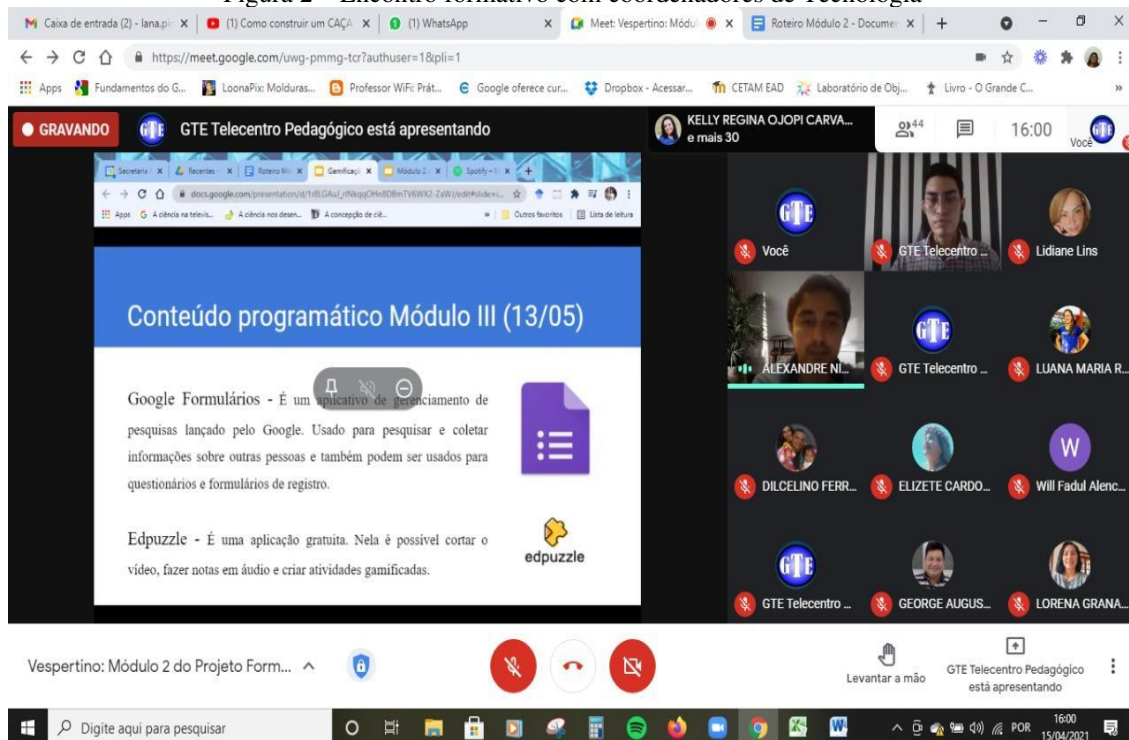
Figura 2 – Encontro formativo com coordenadores de Tecnologia

Caixa de entrada (2) - lana.p: × (1) Como construir um CAÇA × (1) WhatsApp × Meet: Vespertino: Módul × Roteiro Módulo 2 - Documen × +

https://meet.google.com/uwg-pmmg-tcr?authuser=1&pli=1

Apps Fundamentos do G... LoonaPix: Molduras... Professor WiFi: Prát... Google oferece cur... Dropbox - Acessar... CETAM EAD Laboratório de Obj... Livro - O Grande C...

GRAVANDO GTE Telecentro Pedagógico está apresentando

KELLY REGINA OJOPI CARVA... e mais 30

44

16:00

Você

Secretaria × Recentes × Roteiro Mó × Gamificaçã × Módulo 2 × Spotify – × +

docs.google.com/presentation/d/1n8LGAuJ_rfNkqqOHn8D8mTV6WX2-ZaW1/edit#slide=i...

Apps A ciência na televis... A ciência nos desen... A concepção de ciê... Outros favoritos Lista de leitura

Conteúdo programático Módulo III (13/05)

Google Formulários - É um aplicativo de gerenciamento de pesquisas lançado pelo Google. Usado para pesquisar e coletar informações sobre outras pessoas e também podem ser usados para questionários e formulários de registro.

Edpuzzle - É uma aplicação gratuita. Nela é possível cortar o vídeo, fazer notas em áudio e criar atividades gamificadas.

edpuzzle

Você

GTE Telecentro ...

Lidiane Lins

ALEXANDRE NI...

GTE Telecentro ...

LUANA MARIA R...

DILCELINO FERR...

ELIZETE CARDO...

W

Will Fadul Alenc...

GTE Telecentro ...

GEORGE AUGUS...

LORENA GRANA...

Vespertino: Módulo 2 do Projeto Form...

Levantar a mão

GTE Telecentro Pedagógico está apresentando

Digite aqui para pesquisar

POR 16:00 15/04/2021